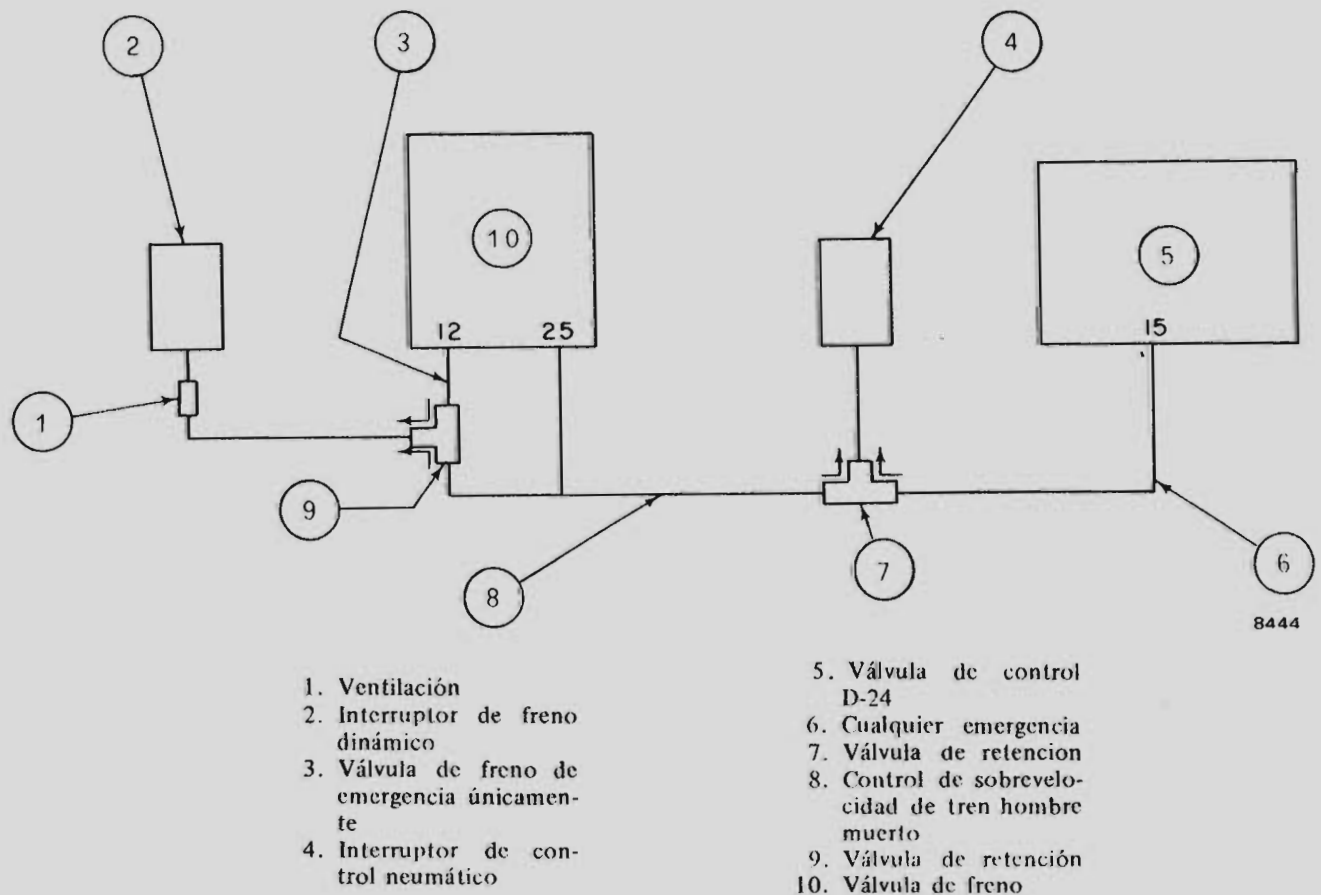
2

3

4

10

5

12

25

15

1

9

8

7

6

8444

1. Ventilación
2. Interruptor de freno dinámico
3. Válvula de freno de emergencia únicamente
4. Interruptor de control neumático

5. Válvula de control D-24
6. Cualquier emergencia
7. Válvula de retencion
8. Control de sobrevelocidad de tren hombre muerto
9. Válvula de retención
10. Válvula de freno